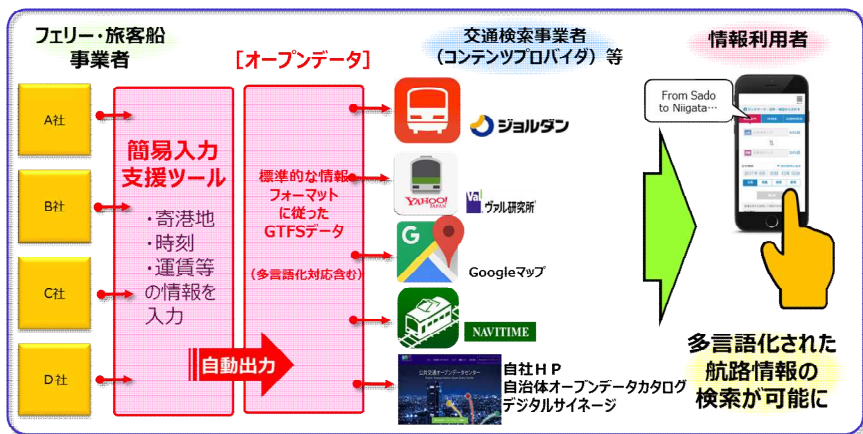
フェリー・旅客船
事業者

A社

B社

C社

D社

簡易入力
支援ツール

・寄港地
・時刻
・運賃等
の情報を
入力

自動出力

［オープンデータ］

標準的な情報
フォーマット
に従った
GTFSデータ

（多言語化対応含む）

交通検索事業者
（コンテンツプロバイダ）等

ジョルダン

YAHOO! JAPAN

ヴァル研究所

Googleマップ

NAVITIME

自社ＨＰ
自治体オープンデータカタログ
デジタルサイネージ

情報利用者

From Sado to Niigata…

多言語化された
航路情報の
検索が可能に